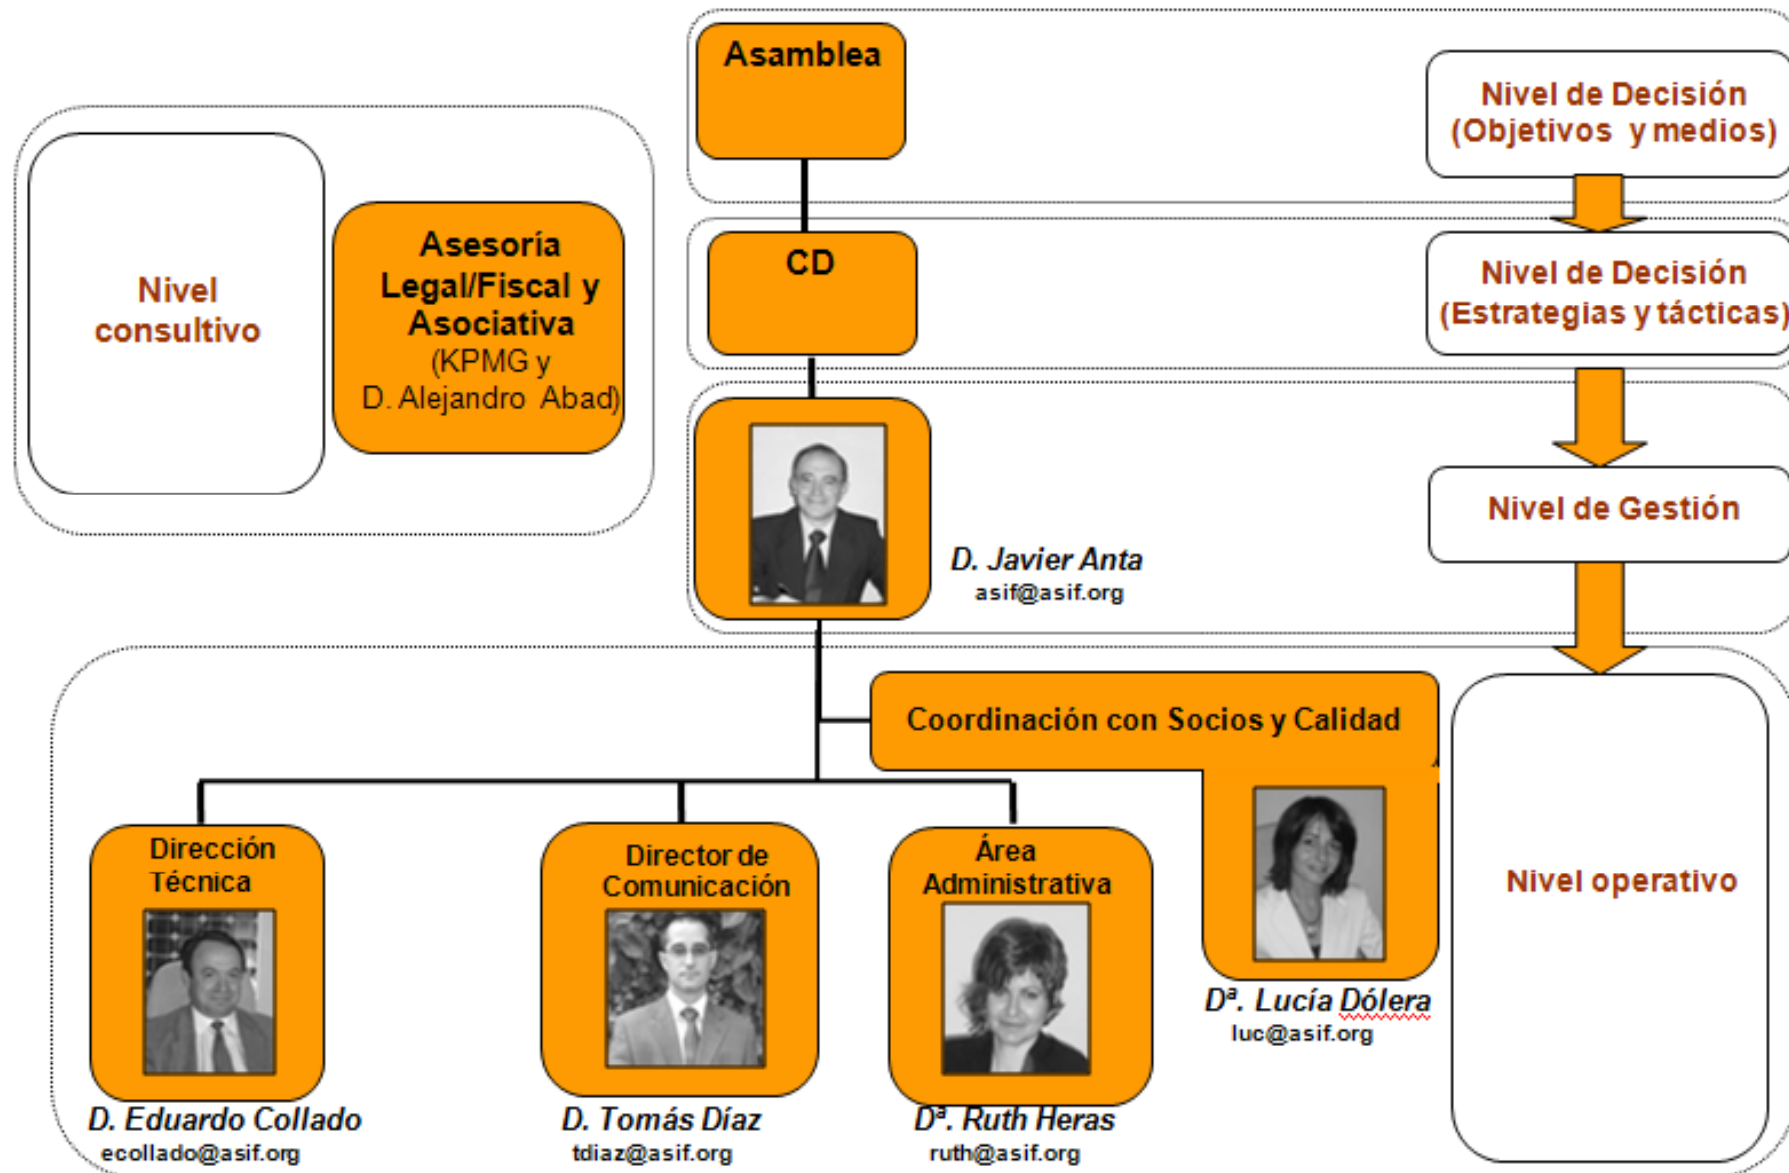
Asamblea

Nivel de Decisión (Objetivos y medios)

Nivel consultivo

Asesoría Legal/Fiscal y Asociativa (KPMG y D. Alejandro Abad)

CD

Nivel de Decisión (Estrategias y tácticas)

Nivel de Gestión

D. Javier Anta
asif@asif.org

Coordinación con Socios y Calidad

Nivel operativo

Dirección Técnica

D. Eduardo Collado
ecollado@asif.org

Director de Comunicación

D. Tomás Díaz
tdiaz@asif.org

Área Administrativa

Dª. Ruth Heras
ruth@asif.org

Dª. Lucía Dólera
luc@asif.org